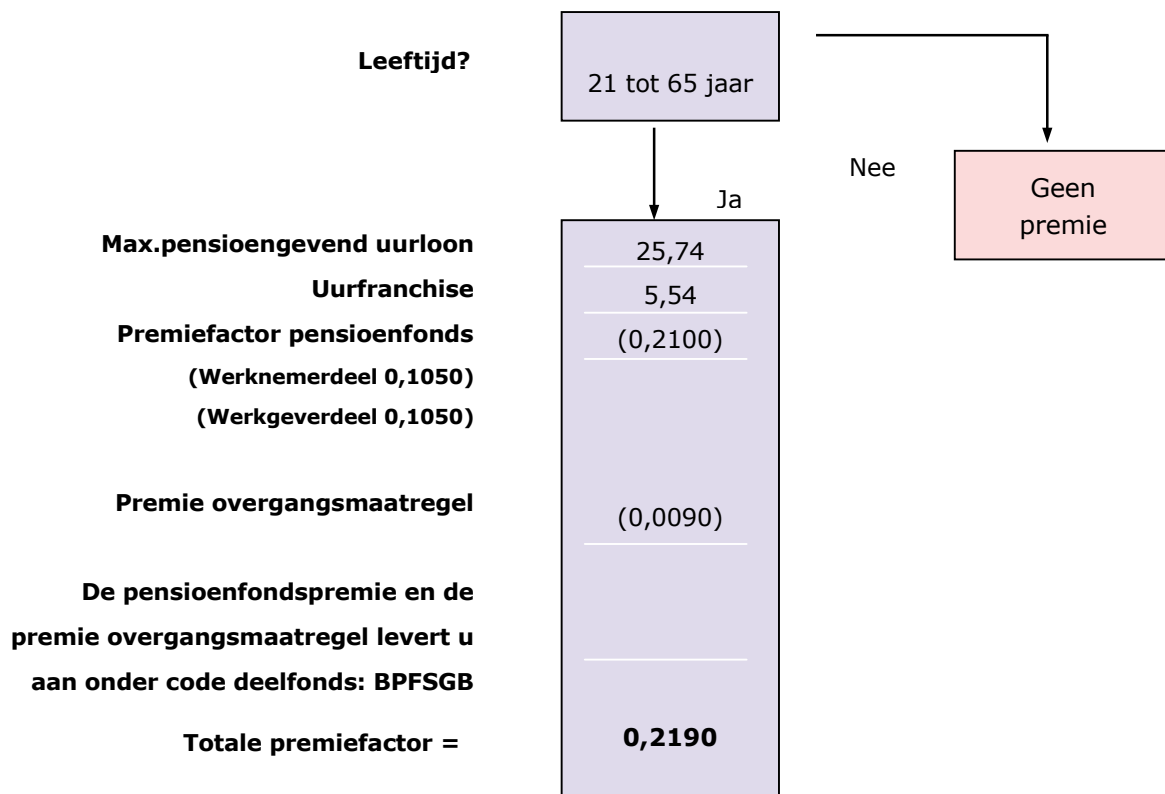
Leeftijd?

21 tot 65 jaar

Nee

Geen premie

Ja

Max.pensioengevend uurloon
25,74

Uurfranchise
5,54

Premiefactor pensioenfonds
(0,2100)

(Werknemerdeel 0,1050)

(Werkgeverdeel 0,1050)

Premie overgangsmaatregel
(0,0090)

De pensioenfondspremie en de premie overgangsmaatregel levert u aan onder code deelfonds: BPFSGB

Totale premiefactor =
0,2190